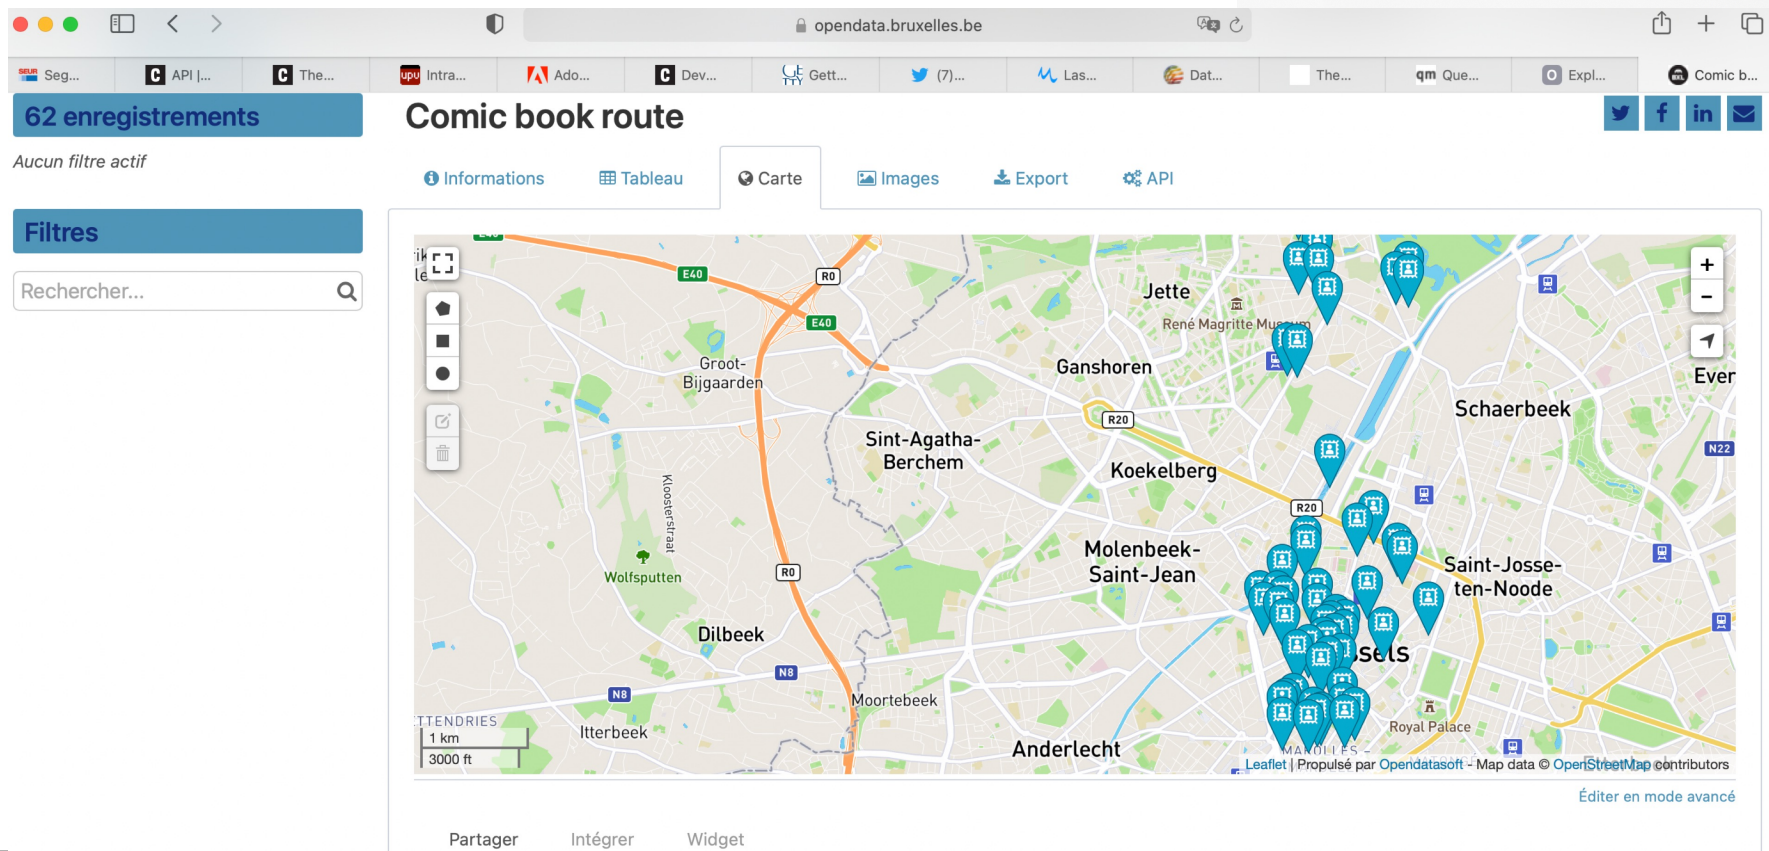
opendata.bruxelles.be

Seg... API |... The... Intra... Ado... Dev... Gett... (7)... Las... Dat... The... Que... Expl... Comic b...

62 enregistrements

Aucun filtre actif

Filtres

Rechercher...

Comic book route

Informations Tableau Carte Images Export API

E40 E40 R0 R0 R20 R20 N22 N8 N8

Jette
René Magritte Museum
Ganshoren
Groot-Bijgaarden
Schaerbeek
Ever
Sint-Agatha-Berchem
Koekelberg
Kloosterstraat
Wolfsputten
Molenbeek-Saint-Jean
Saint-Josse-ten-Noode
Dilbeek
sels
Moortebeek
TTENDRIES
Itterbeek
Royal Palace
Anderlecht
MAROLLES

1 km
3000 ft

Leaflet | Propulsé par Opendatasoft - Map data © OpenStreetMap contributors

Éditer en mode avancé

Partager Intégrer Widget